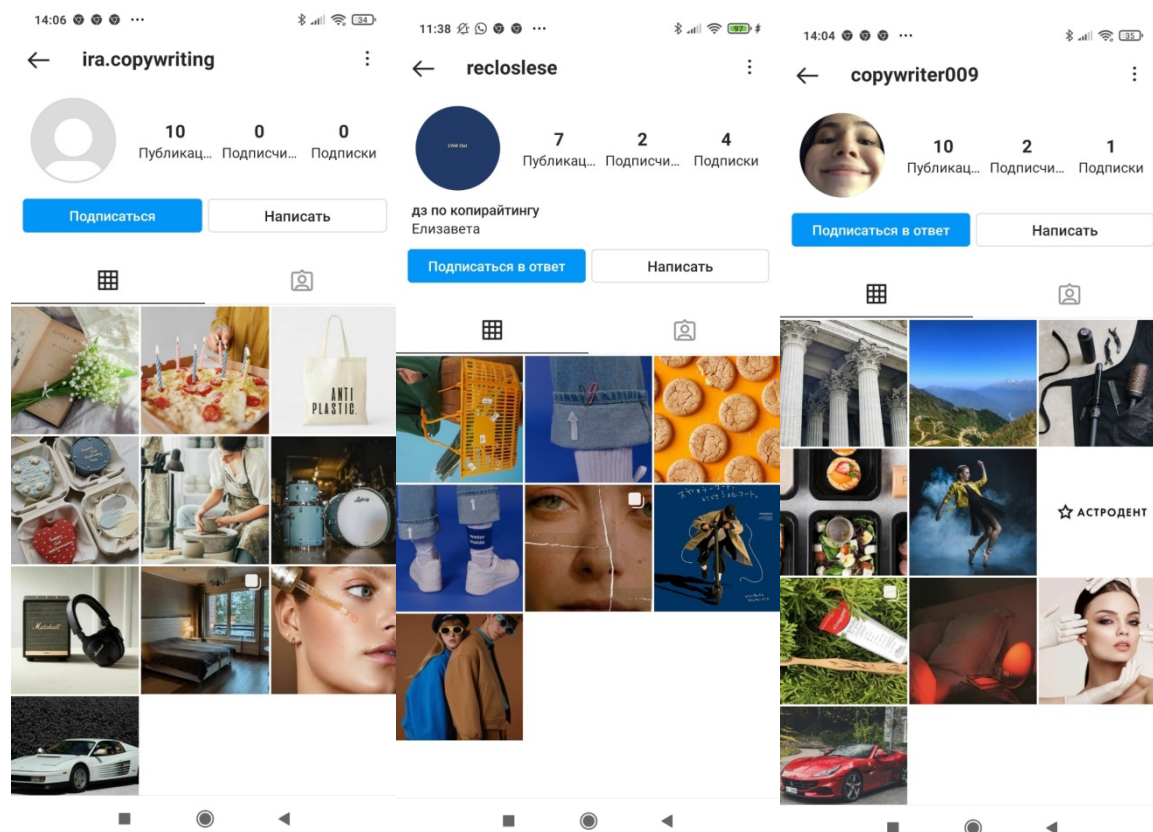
14:06 ··· 34

ira.copywriting

10 Публикац...
0 Подписчи...
0 Подписки

Подписаться
Написать

ANTI PLASTIC.

Marshall

11:38 ··· 97

recloslese

7 Публикац...
2 Подписчи...
4 Подписки

дз по копирайтингу
Елизавета

Подписаться в ответ
Написать

14:04 ··· 35

copywriter009

10 Публикац...
2 Подписчи...
1 Подписки

Подписаться в ответ
Написать

АСТРОДЕНТ